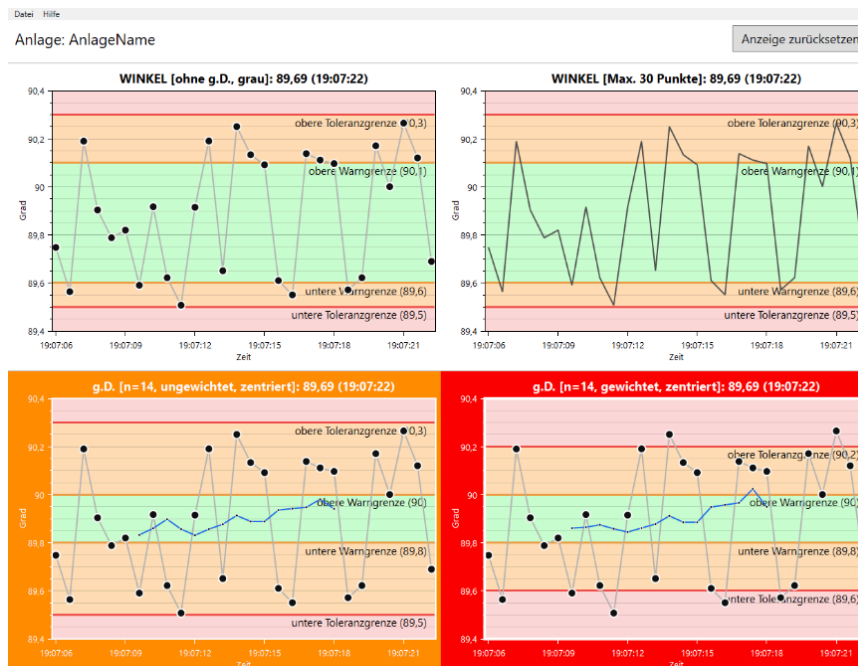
Datei Hilfe

Anlage: AnlageName

Anzeige zurücksetzen

WINKEL [ohne g.D., grau]: 89,69 (19:07:22)

90,4
90,2
90
89,8
89,6
89,4

Grad

obere Toleranzgrenze (90,3)
obere Warngrenze (90,1)
untere Warngrenze (89,6)
untere Toleranzgrenze (89,5)

19:07:06 19:07:09 19:07:12 19:07:15 19:07:18 19:07:21
Zeit

WINKEL [Max. 30 Punkte]: 89,69 (19:07:22)

90,4
90,2
90
89,8
89,6
89,4

Grad

obere Toleranzgrenze (90,3)
obere Warngrenze (90,1)
untere Warngrenze (89,6)
untere Toleranzgrenze (89,5)

19:07:06 19:07:09 19:07:12 19:07:15 19:07:18 19:07:21
Zeit

g.D. [n=14, ungewichtet, zentriert]: 89,69 (19:07:22)

90,4
90,2
90
89,8
89,6
89,4

Grad

obere Toleranzgrenze (90,3)
obere Warngrenze (90)
untere Warngrenze (89,8)
untere Toleranzgrenze (89,5)

19:07:06 19:07:09 19:07:12 19:07:15 19:07:18 19:07:21
Zeit

g.D. [n=14, gewichtet, zentriert]: 89,69 (19:07:22)

90,4
90,2
90
89,8
89,6
89,4

Grad

obere Toleranzgrenze (90,2)
obere Warngrenze (90)
untere Warngrenze (89,8)
untere Toleranzgrenze (89,6)

19:07:06 19:07:09 19:07:12 19:07:15 19:07:18 19:07:21
Zeit